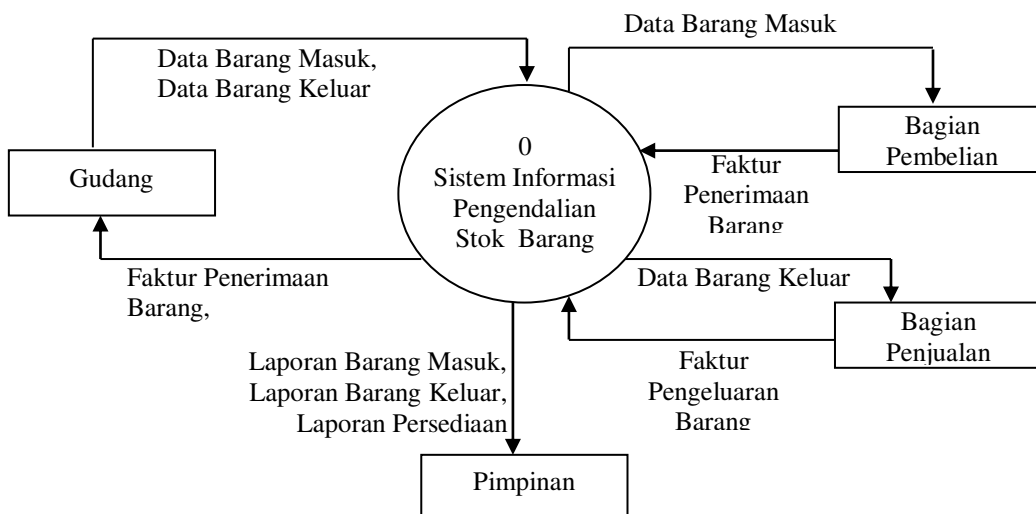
Data Barang Masuk

Data Barang Masuk,
Data Barang Keluar

0
Sistem Informasi
Pengendalian
Stok Barang

Gudang

Bagian
Pembelian

Faktur
Penerimaan
Barang

Faktur Penerimaan
Barang,

Data Barang Keluar

Bagian
Penjualan

Faktur
Pengeluaran
Barang

Laporan Barang Masuk,
Laporan Barang Keluar,
Laporan Persediaan

Pimpinan